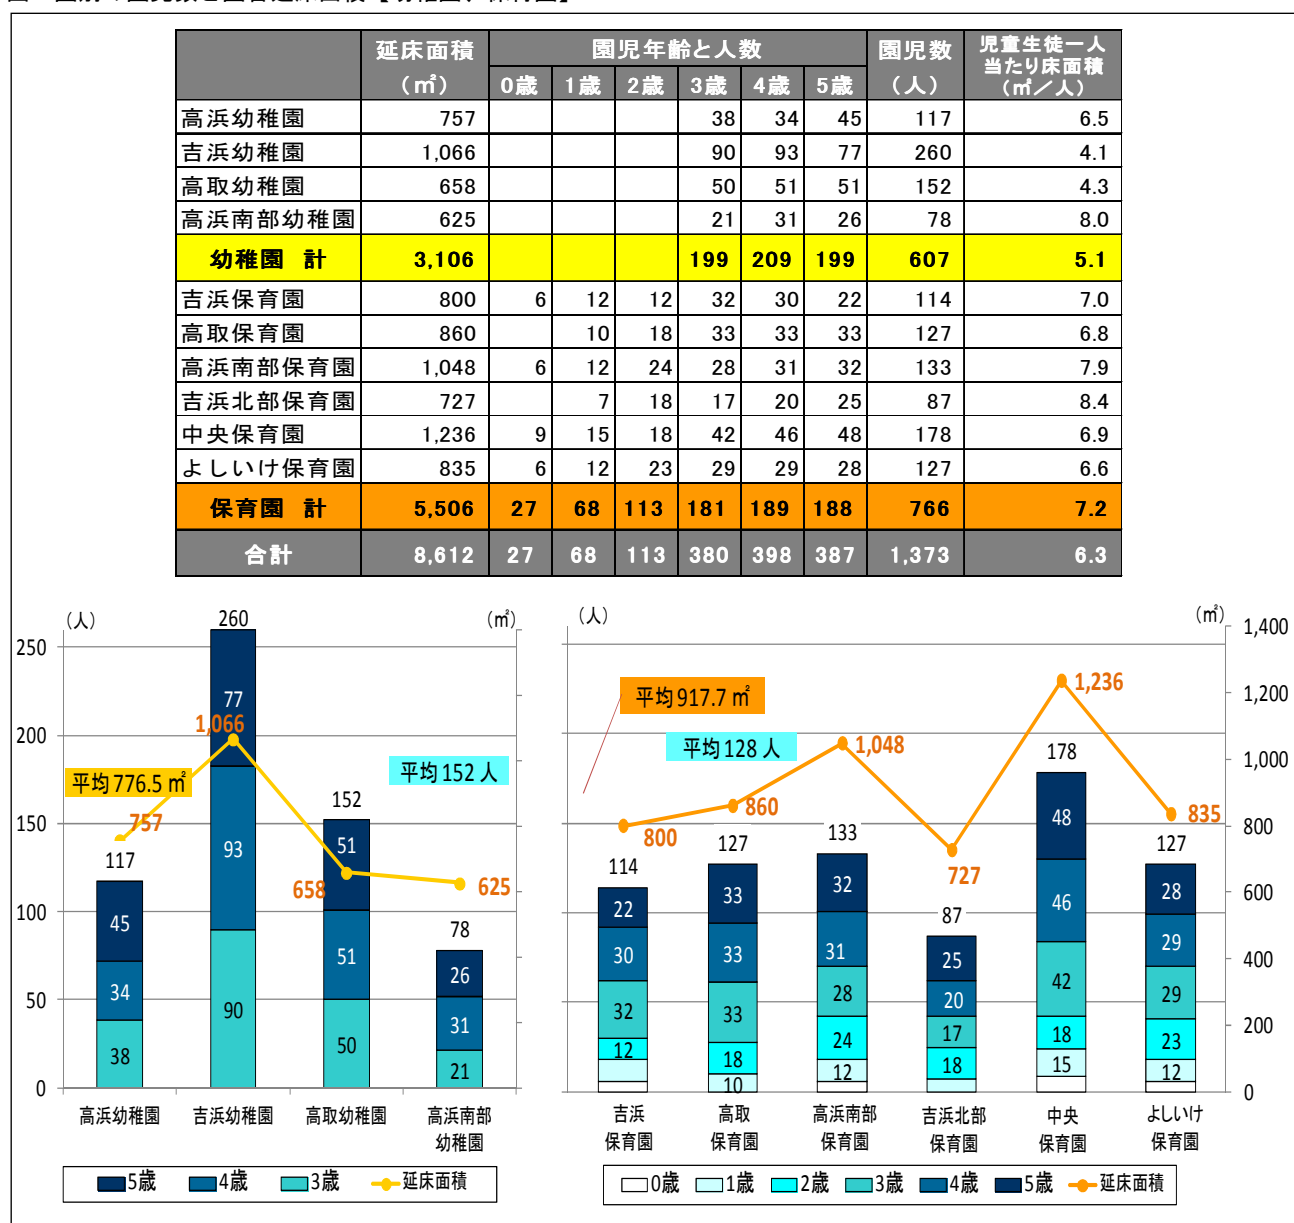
| | 延床面積（㎡） | 0歳 | 1歳 | 2歳 | 3歳 | 4歳 | 5歳 | 園児数（人） | 児童生徒一人当たり床面積（㎡／人） |
|---|---|---|---|---|---|---|---|---|---|
| | | 園児年齢と人数 | | | | | | | |
| 高浜幼稚園 | 757 | | | | 38 | 34 | 45 | 117 | 6.5 |
| 吉浜幼稚園 | 1,066 | | | | 90 | 93 | 77 | 260 | 4.1 |
| 高取幼稚園 | 658 | | | | 50 | 51 | 51 | 152 | 4.3 |
| 高浜南部幼稚園 | 625 | | | | 21 | 31 | 26 | 78 | 8.0 |
| 幼稚園 計 | 3,106 | | | | 199 | 209 | 199 | 607 | 5.1 |
| 吉浜保育園 | 800 | 6 | 12 | 12 | 32 | 30 | 22 | 114 | 7.0 |
| 高取保育園 | 860 | | 10 | 18 | 33 | 33 | 33 | 127 | 6.8 |
| 高浜南部保育園 | 1,048 | 6 | 12 | 24 | 28 | 31 | 32 | 133 | 7.9 |
| 吉浜北部保育園 | 727 | | 7 | 18 | 17 | 20 | 25 | 87 | 8.4 |
| 中央保育園 | 1,236 | 9 | 15 | 18 | 42 | 46 | 48 | 178 | 6.9 |
| よしいけ保育園 | 835 | 6 | 12 | 23 | 29 | 29 | 28 | 127 | 6.6 |
| 保育園 計 | 5,506 | 27 | 68 | 113 | 181 | 189 | 188 | 766 | 7.2 |
| 合計 | 8,612 | 27 | 68 | 113 | 380 | 398 | 387 | 1,373 | 6.3 |

（人） （㎡）
250 200 150 100 50 0
260 77 1,066 93 90
平均776.5 ㎡ 757 117 45 34 38
152 51 658 51 50
平均152 人 625 78 26 31 21
高浜幼稚園 吉浜幼稚園 高取幼稚園 高浜南部幼稚園
5歳 4歳 3歳 延床面積

（人） （㎡）
1,400 1,200 1,000 800 600 400 200 0
平均917.7 ㎡
平均128 人
800 114 22 30 32 12
860 127 33 33 33 18 10
1,048 133 32 31 28 24 12
727 87 25 20 17 18
1,236 178 48 46 42 18 15
835 127 28 29 29 23 12
吉浜保育園 高取保育園 高浜南部保育園 吉浜北部保育園 中央保育園 よしいけ保育園
0歳 1歳 2歳 3歳 4歳 5歳 延床面積